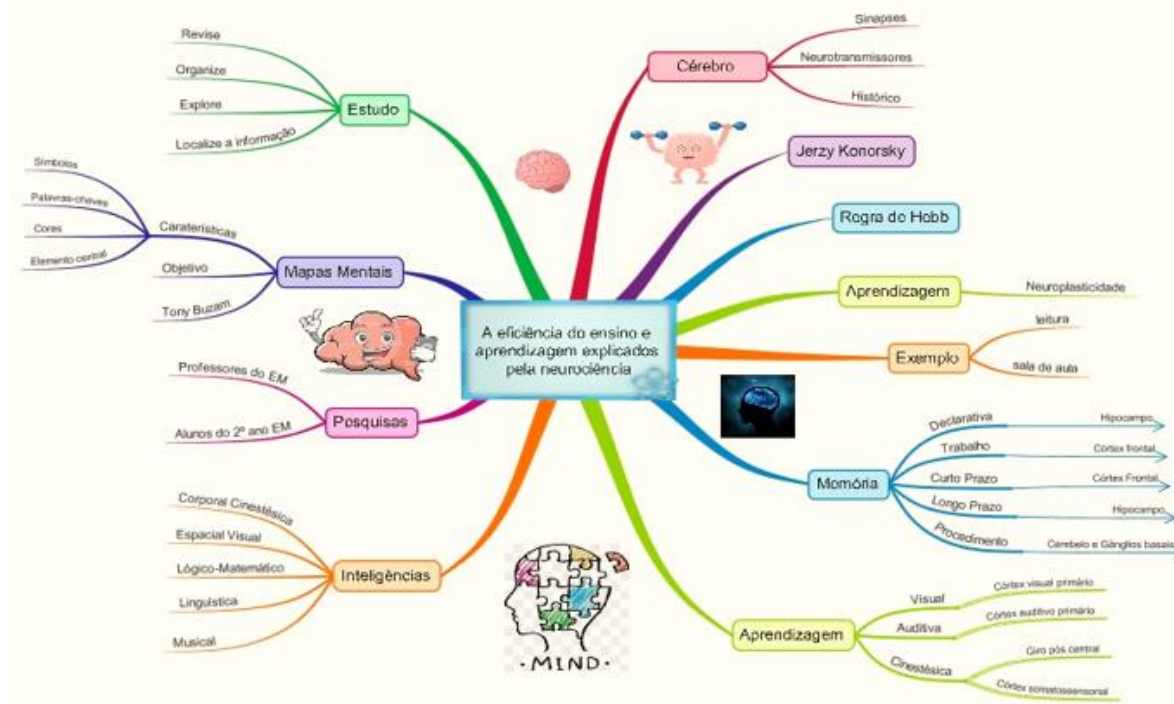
A eficiência do ensino e aprendizagem explicados pela neurociência

Estudo
Revise
Organize
Explore
Localize a informação

Mapas Mentais
Carateristicas
Simbolos
Palavras-chaves
Cores
Elemento central
Objetivo
Tony Buzam

Pesquisas
Professores do EM
Alunos do 2º ano EM

Inteligências
Corporal Cinestésica
Espacial Visual
Lógico-Matemático
Linguística
Musical

MIND

Cérebro
Sinapses
Neurotransmissores
Histórico

Jerzy Konorsky

Regra do Hebb

Aprendizagem
Neuroplasticidade

Exemplo
leitura
sala de aula

Memória
Declarativa
Hipocampo
Trabalho
Córtex frontal
Curto Prazo
Córtex Frontal
Longo Prazo
Hipocampo
Procedimento
Cerebelo e Gânglios basais

Aprendizagem
Visual
Córtex visual primário
Auditiva
Córtex auditivo primário
Cinestésica
Giro pós central
Córtex somatossensorial